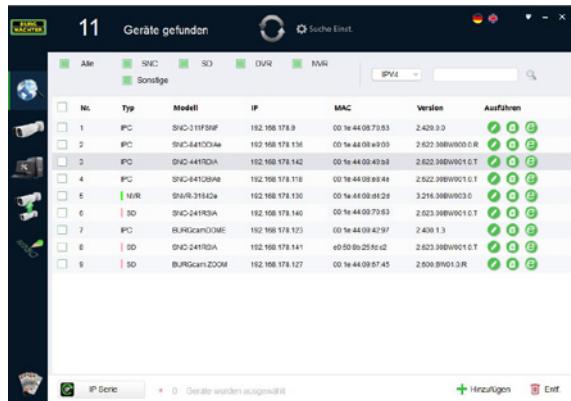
BURG WÄCHTER

11 Geräte gefunden

Suche Einst.

Alle SNC SD DVR NVR Sonstige

IPV4

| Nr. | Typ | Modell | IP | MAC | Version | Ausführen |
|---|---|---|---|---|---|---|
| 1 | IPC | SNC-311FSNF | 192.168.178.9 | 00:1e:44:08:70:53 | 2.420.0.0 | |
| 2 | IPC | SNC-841OD4e | 192.168.178.136 | 00:1e:44:08:e9:03 | 2.622.00BW000.0.R | |
| 3 | IPC | SNC-441RDIA | 192.168.178.142 | 00:1e:44:08:40:b8 | 2.622.00BW001.0.T | |
| 4 | IPC | SNC-841OB4e | 192.168.178.118 | 00:1e:44:08:e8:4e | 2.622.00BW001.0.T | |
| 5 | NVR | SNVR-3184De | 192.168.178.130 | 00:1e:44:08:d4:2d | 3.216.00BW003.0 | |
| 6 | SD | SNC-241RSIA | 192.168.178.140 | 00:1e:44:00:70:53 | 2.623.00BW001.0.T | |
| 7 | IPC | BURGcamDOME | 192.168.178.123 | 00:1e:44:09:42:97 | 2.400.1.3 | |
| 8 | SD | SNC-241RSIA | 192.168.178.141 | e0:50:8b:25:fd:c2 | 2.623.00BW001.0.T | |
| 9 | SD | BURGcamZOOM | 192.168.178.127 | 00:1e:44:09:67:45 | 2.600.BW01.0.R | |

IP Serie

0 Geräte wurden ausgewählt

Hinzufügen Entf.